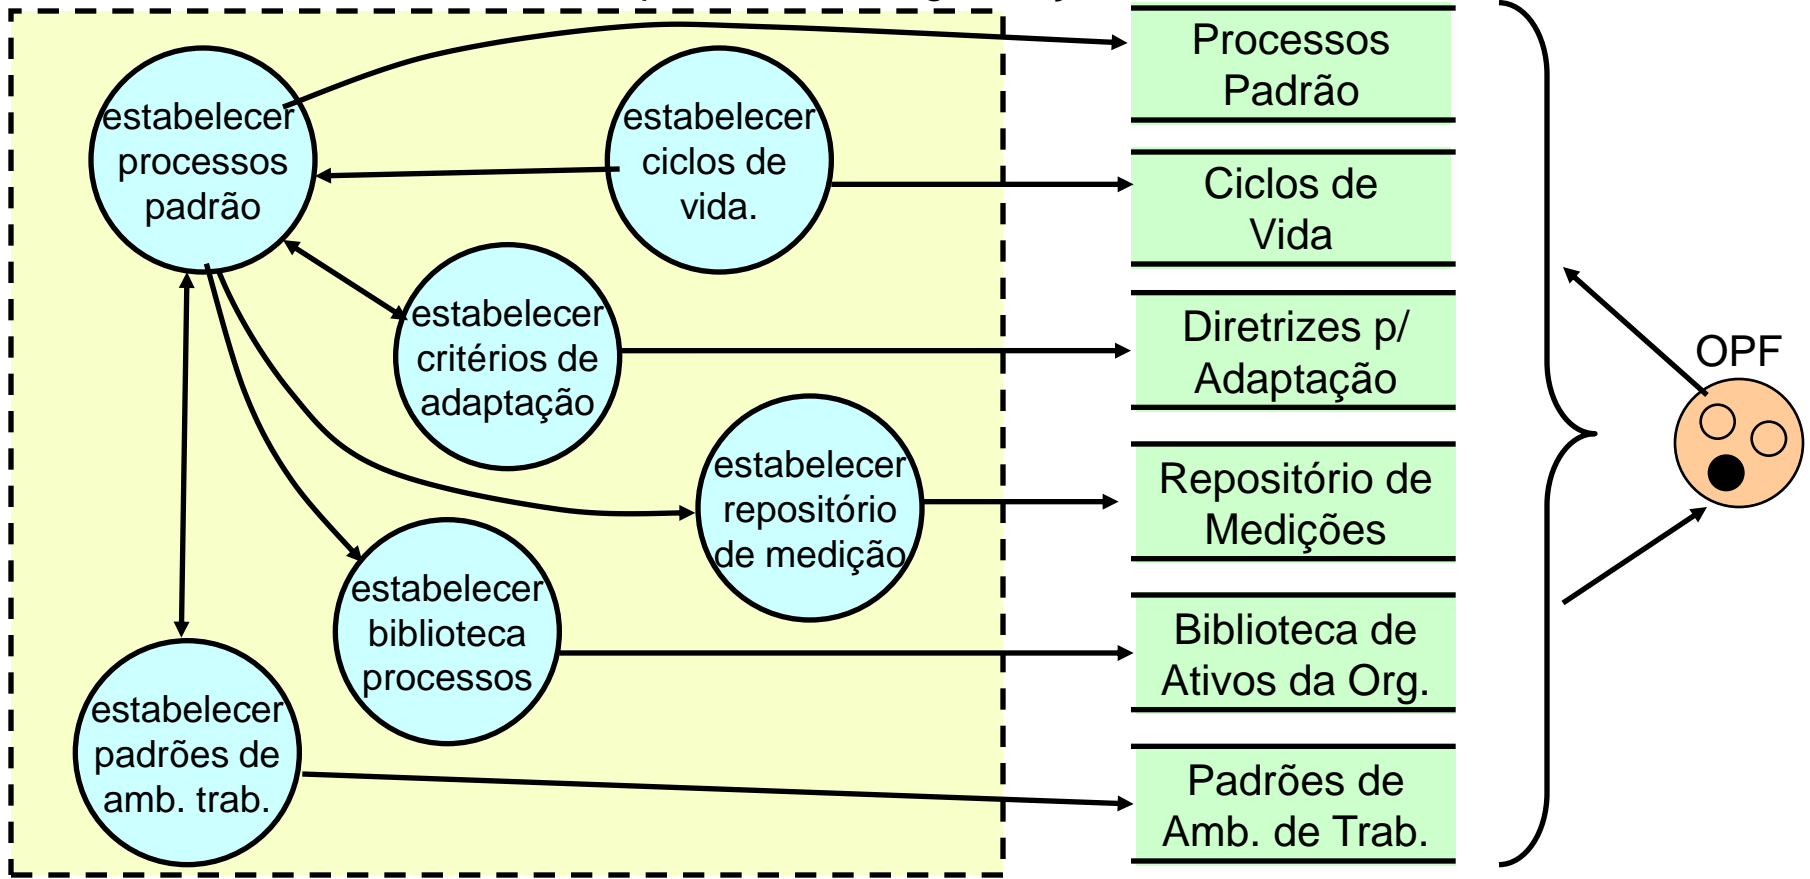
estabelecer processos padrão

estabelecer ciclos de vida.

estabelecer critérios de adaptação

estabelecer repositório de medição

estabelecer biblioteca processos

estabelecer padrões de amb. trab.

Processos Padrão

Ciclos de Vida

Diretrizes p/ Adaptação

Repositório de Medições

Biblioteca de Ativos da Org.

Padrões de Amb. de Trab.

OPF